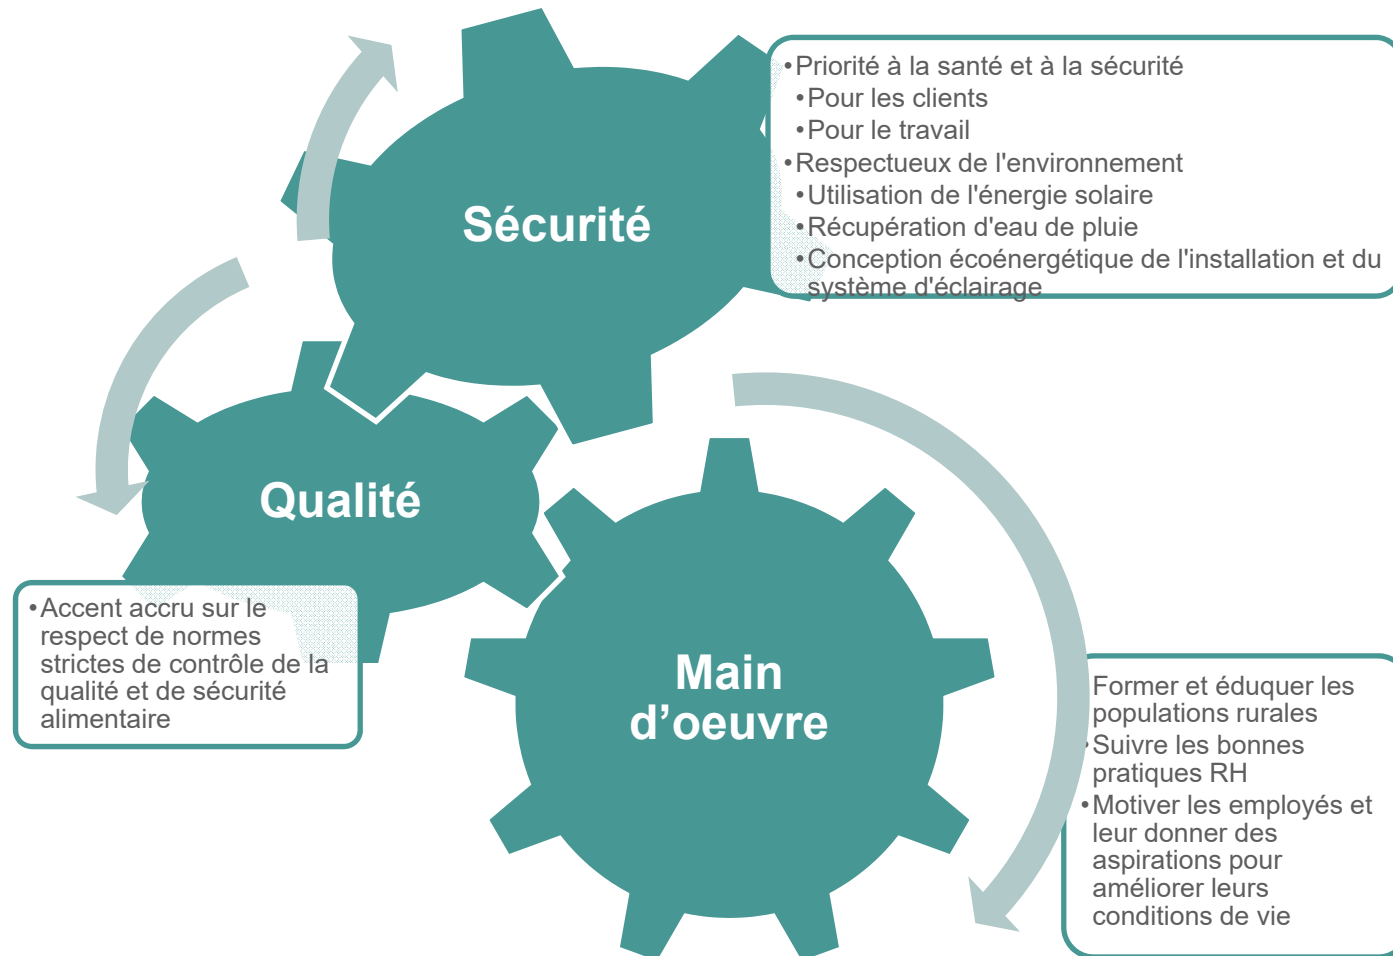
Sécurité

•Priorité à la santé et à la sécurité
•Pour les clients
•Pour le travail
•Respectueux de l'environnement
•Utilisation de l'énergie solaire
•Récupération d'eau de pluie
•Conception écoénergétique de l'installation et du système d'éclairage

Qualité

•Accent accru sur le respect de normes strictes de contrôle de la qualité et de sécurité alimentaire

Main d'oeuvre

Former et éduquer les populations rurales
•Suivre les bonnes pratiques RH
•Motiver les employés et leur donner des aspirations pour améliorer leurs conditions de vie